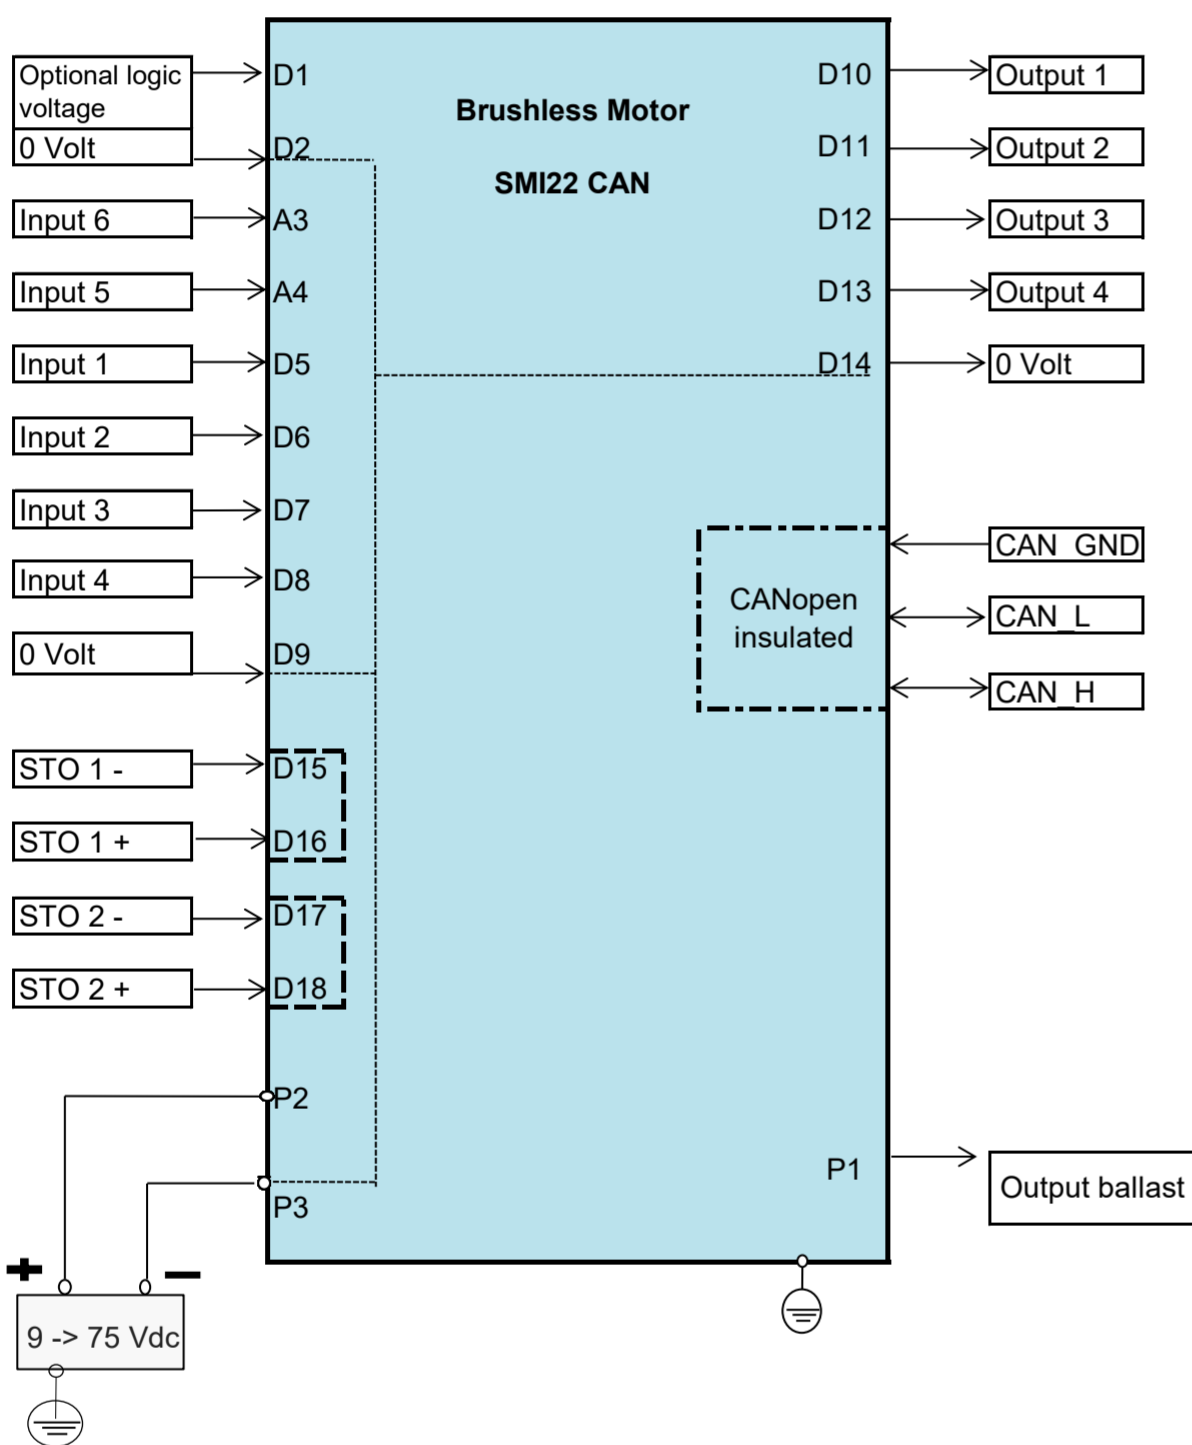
Optional logic voltage
0 Volt
Input 6
Input 5
Input 1
Input 2
Input 3
Input 4
0 Volt
STO 1 -
STO 1 +
STO 2 -
STO 2 +

D1
D2
A3
A4
D5
D6
D7
D8
D9
D15
D16
D17
D18
P2
P3

Brushless Motor

SMI22 CAN

D10
D11
D12
D13
D14

Output 1
Output 2
Output 3
Output 4
0 Volt

CANopen insulated

CAN_GND
CAN_L
CAN_H

P1
Output ballast

+
−
9 -> 75 Vdc